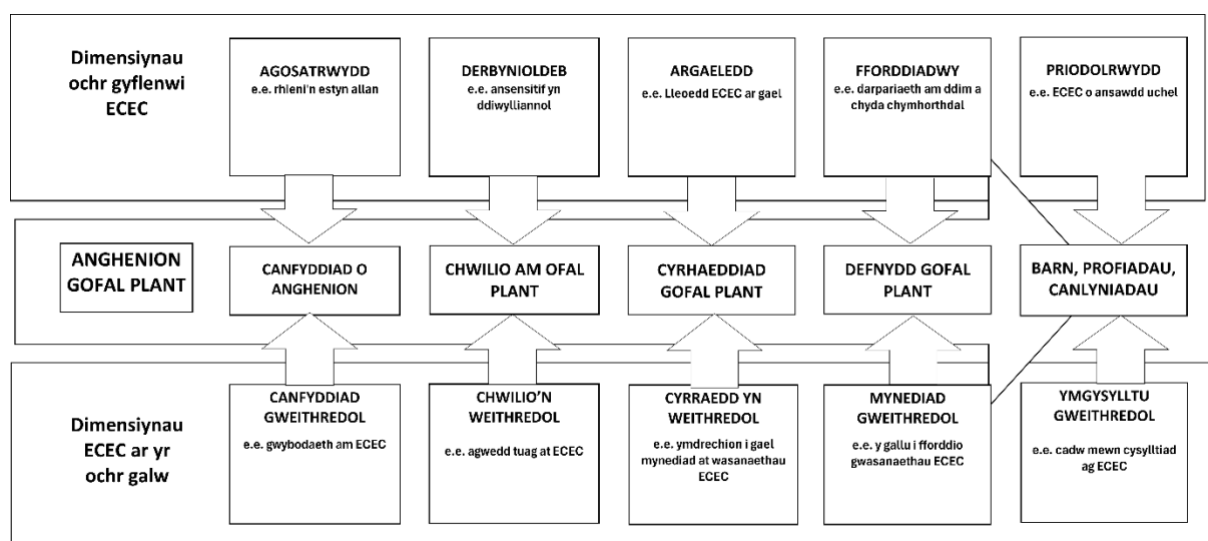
Dimensiynau ochr gyflenwi ECEC

AGOSATRWYDD
e.e. rhieni'n estyn allan

DERBYNIOLDEB
e.e. ansensitif yn ddiwylliannol

ARGAELEDD
e.e. Lleoedd ECEC ar gael

FFORDDIADWY
e.e. darpariaeth am ddim a chyda chymhorthdal

PRIODOLRWYDD
e.e. ECEC o ansawdd uchel

ANGHENION GOFAL PLANT

CANFYDDIAD O ANGHENION

CHWILIO AM OFAL PLANT

CYRHAEDDIAD GOFAL PLANT

DEFNYDD GOFAL PLANT

BARN, PROFIADAU, CANLYNIADAU

Dimensiynau ECEC ar yr ochr galw

CANFYDDIAD GWEITHREDOL
e.e. gwybodaeth am ECEC

CHWILIO'N WEITHREDOL
e.e. agwedd tuag at ECEC

CYRRAEDD YN WEITHREDOL
e.e. ymdrechion i gael mynediad at wasanaethau ECEC

MYNEDIAD GWEITHREDOL
e.e. y gallu i fforddio gwasanaethau ECEC

YMGYSYLLTU GWEITHREDOL
e.e. cadw mewn cysylltiad ag ECEC